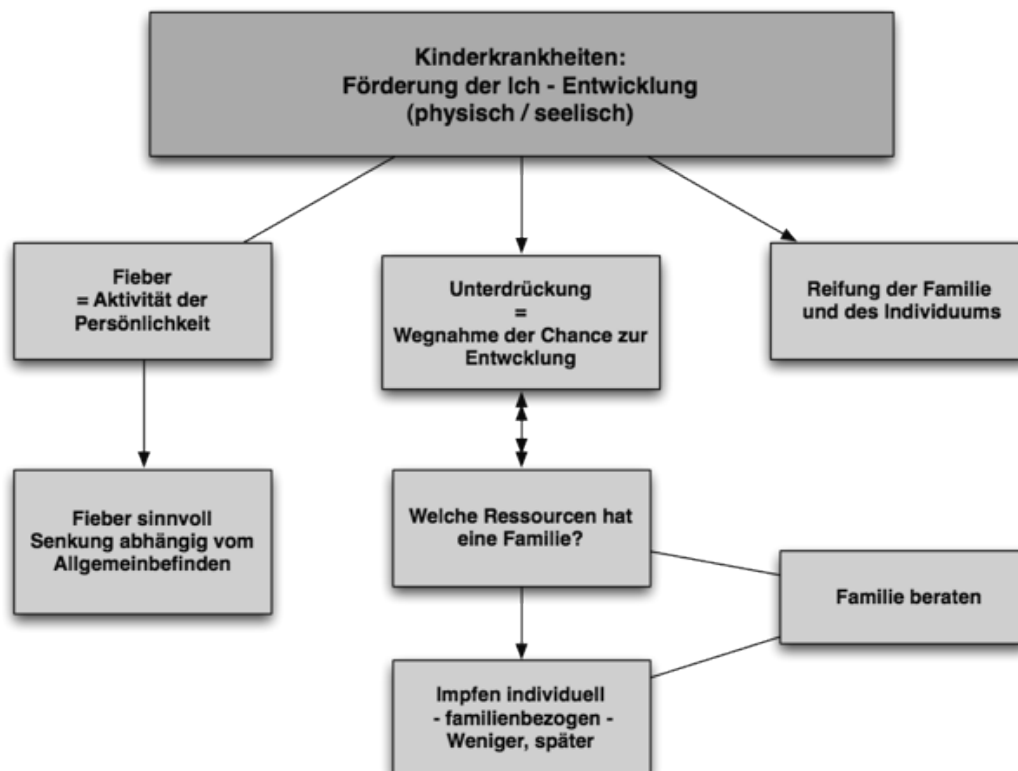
Kinderkrankheiten:
Förderung der Ich - Entwicklung
(physisch / seelisch)

Fieber
= Aktivität der
Persönlichkeit

Unterdrückung
=
Wegnahme der Chance zur
Entwcklung

Reifung der Familie
und des Individuums

Fieber sinnvoll
Senkung abhängig vom
Allgemeinbefinden

Welche Ressourcen hat
eine Familie?

Familie beraten

Impfen individuell
- familienbezogen -
Weniger, später